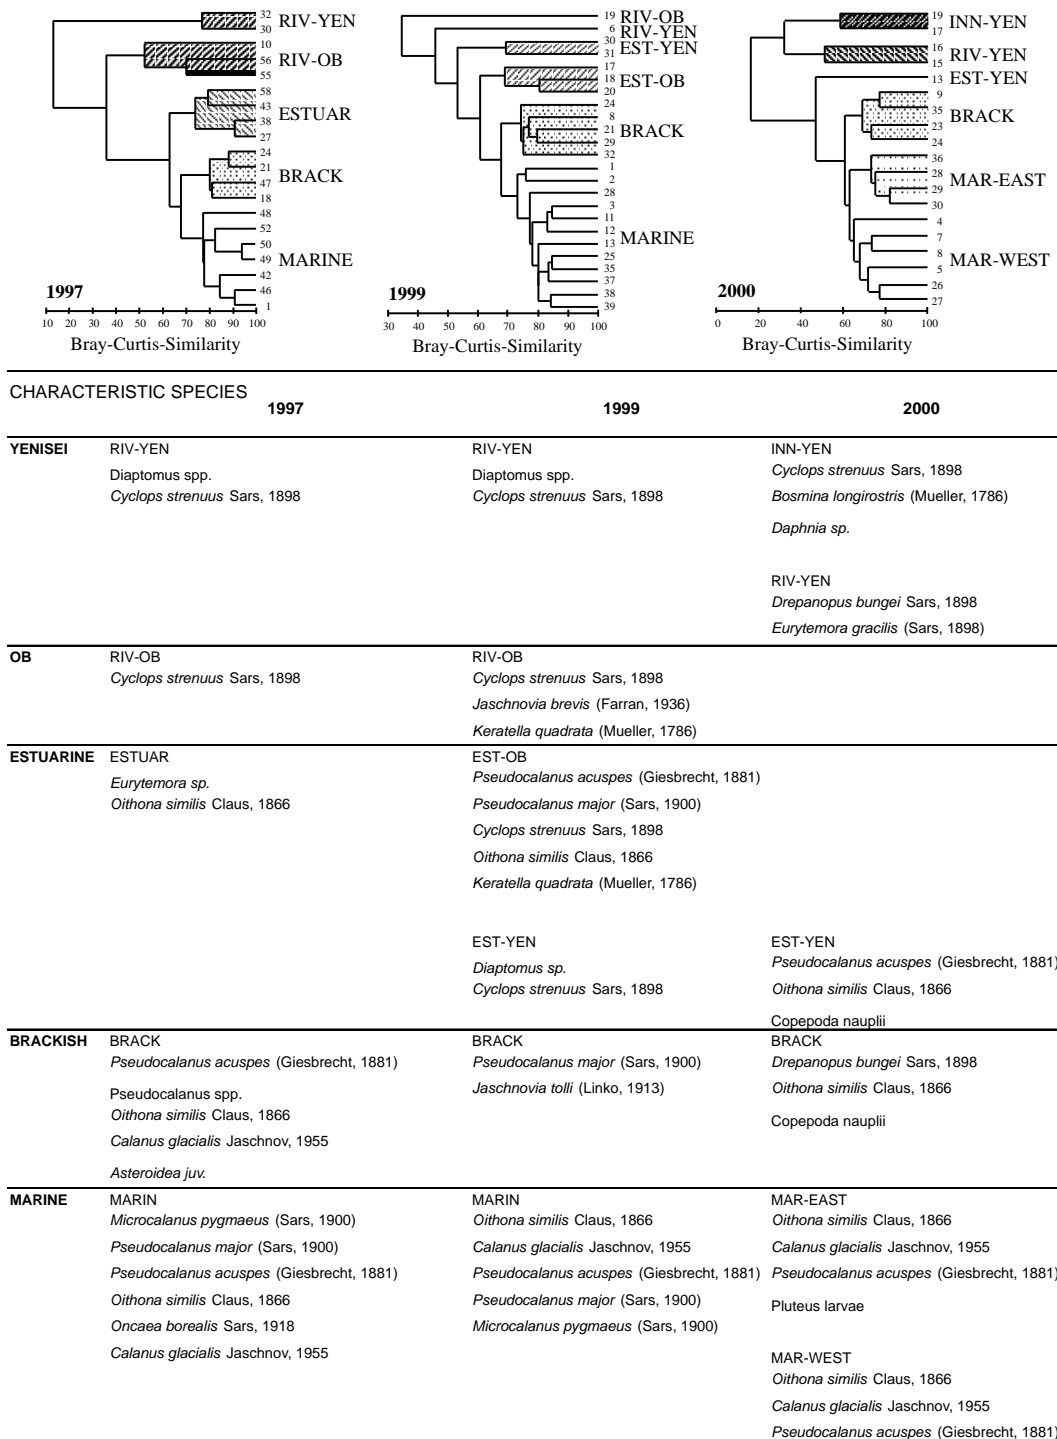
32
30
RIV-YEN
10
56
55
RIV-OB
58
43
38
27
ESTUAR
24
21
47
18
BRACK
48
52
50
49
MARINE
42
46
1
1997
10 20 30 40 50 60 70 80 90 100
Bray-Curtis-Similarity

19 RIV-OB
6 RIV-YEN
30
31 EST-YEN
17
18 EST-OB
20
24
8
21 BRACK
29
32
1
2
28
3
11
12
13 MARINE
25
35
37
38
39
1999
30 40 50 60 70 80 90 100
Bray-Curtis-Similarity

19
17 INN-YEN
16
15 RIV-YEN
13 EST-YEN
9
35 BRACK
23
24
36
28 MAR-EAST
29
30
4
7
8 MAR-WEST
5
26
27
2000
0 20 40 60 80 100
Bray-Curtis-Similarity

CHARACTERISTIC SPECIES

| | 1997 | 1999 | 2000 |
|---|---|---|---|
| YENISEI | RIV-YEN<br>Diaptomus spp.<br>*Cyclops strenuus* Sars, 1898 | RIV-YEN<br>Diaptomus spp.<br>*Cyclops strenuus* Sars, 1898 | INN-YEN<br>*Cyclops strenuus* Sars, 1898<br>*Bosmina longirostris* (Mueller, 1786)<br>*Daphnia sp.*<br><br>RIV-YEN<br>*Drepanopus bungei* Sars, 1898<br>*Eurytemora gracilis* (Sars, 1898) |
| OB | RIV-OB<br>*Cyclops strenuus* Sars, 1898 | RIV-OB<br>*Cyclops strenuus* Sars, 1898<br>*Jaschnovia brevis* (Farran, 1936)<br>*Keratella quadrata* (Mueller, 1786) | |
| ESTUARINE | ESTUAR<br>*Eurytemora sp.*<br>*Oithona similis* Claus, 1866 | EST-OB<br>*Pseudocalanus acuspes* (Giesbrecht, 1881)<br>*Pseudocalanus major* (Sars, 1900)<br>*Cyclops strenuus* Sars, 1898<br>*Oithona similis* Claus, 1866<br>*Keratella quadrata* (Mueller, 1786)<br><br>EST-YEN<br>*Diaptomus sp.*<br>*Cyclops strenuus* Sars, 1898 | EST-YEN<br>*Pseudocalanus acuspes* (Giesbrecht, 1881)<br>*Oithona similis* Claus, 1866<br>Copepoda nauplii |
| BRACKISH | BRACK<br>*Pseudocalanus acuspes* (Giesbrecht, 1881)<br>Pseudocalanus spp.<br>*Oithona similis* Claus, 1866<br>*Calanus glacialis* Jaschnov, 1955<br>*Asteroidea juv.* | BRACK<br>*Pseudocalanus major* (Sars, 1900)<br>*Jaschnovia tolli* (Linko, 1913) | BRACK<br>*Drepanopus bungei* Sars, 1898<br>*Oithona similis* Claus, 1866<br>Copepoda nauplii |
| MARINE | MARIN<br>*Microcalanus pygmaeus* (Sars, 1900)<br>*Pseudocalanus major* (Sars, 1900)<br>*Pseudocalanus acuspes* (Giesbrecht, 1881)<br>*Oithona similis* Claus, 1866<br>*Oncaea borealis* Sars, 1918<br>*Calanus glacialis* Jaschnov, 1955 | MARIN<br>*Oithona similis* Claus, 1866<br>*Calanus glacialis* Jaschnov, 1955<br>*Pseudocalanus acuspes* (Giesbrecht, 1881)<br>*Pseudocalanus major* (Sars, 1900)<br>*Microcalanus pygmaeus* (Sars, 1900) | MAR-EAST<br>*Oithona similis* Claus, 1866<br>*Calanus glacialis* Jaschnov, 1955<br>*Pseudocalanus acuspes* (Giesbrecht, 1881)<br>Pluteus larvae<br><br>MAR-WEST<br>*Oithona similis* Claus, 1866<br>*Calanus glacialis* Jaschnov, 1955<br>*Pseudocalanus acuspes* (Giesbrecht, 1881) |